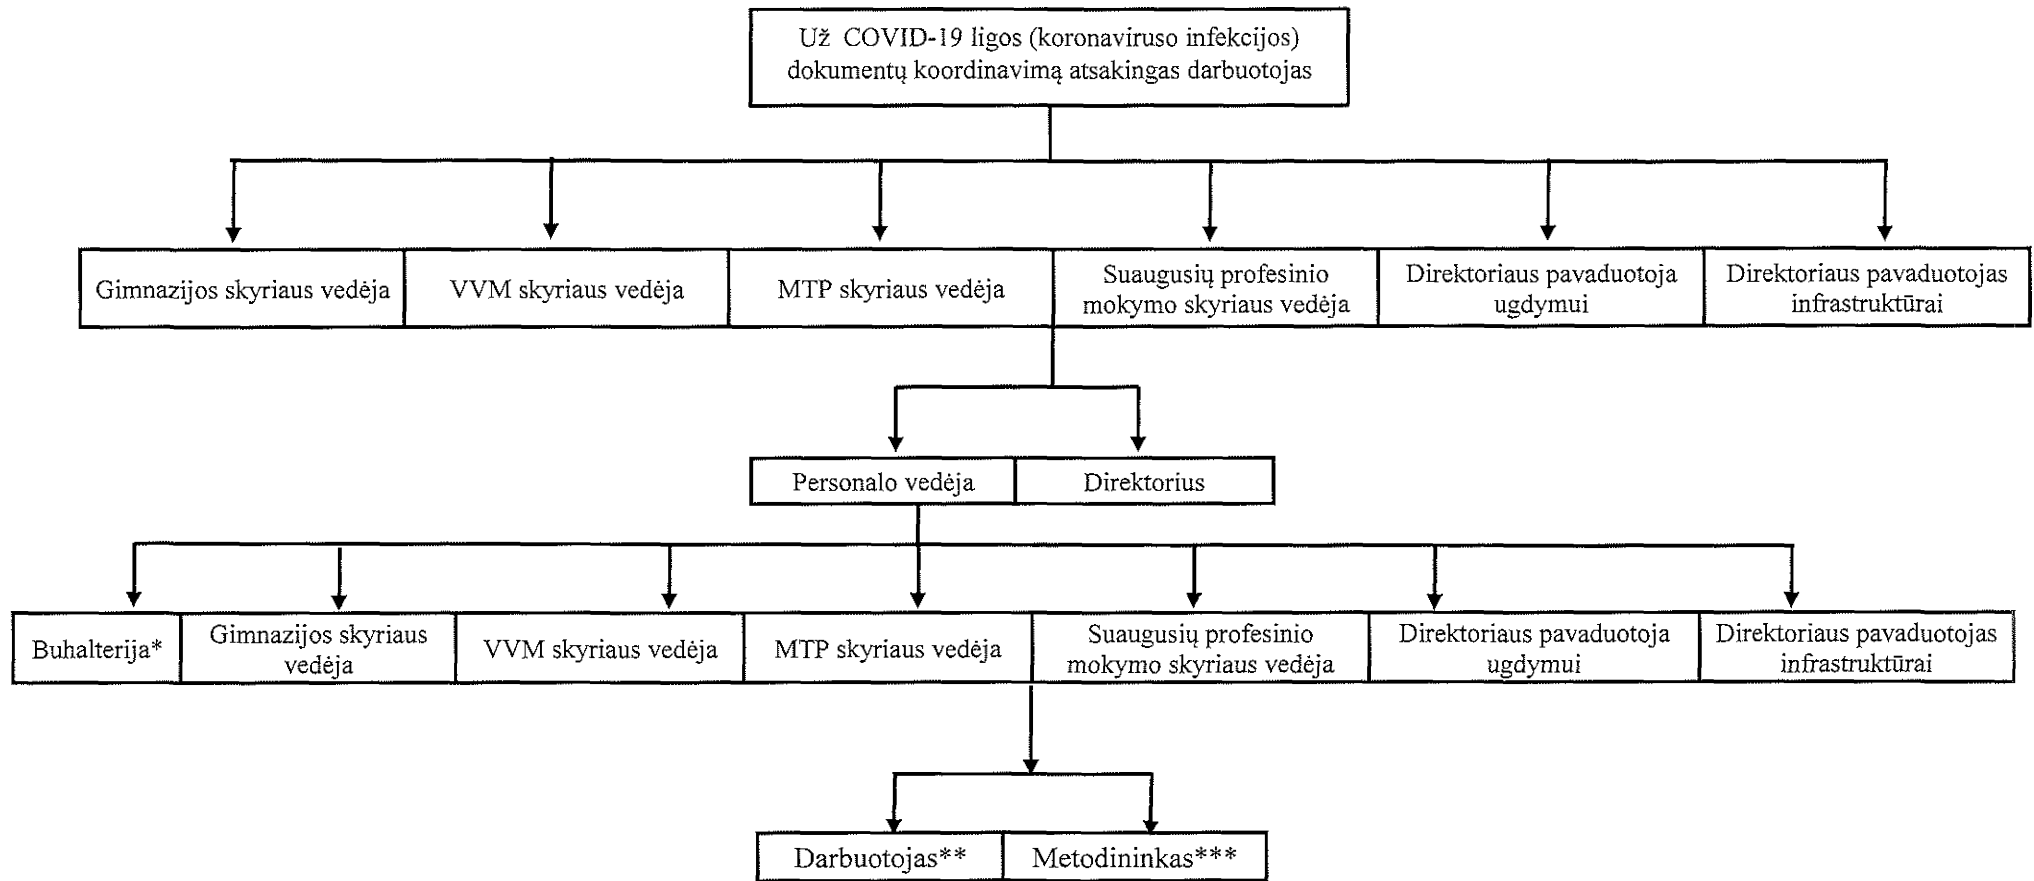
Už COVID-19 ligos (koronaviruso infekcijos) dokumentų koordinavimą atsakingas darbuotojas

Gimnazijos skyriaus vedėja

VVM skyriaus vedėja

MTP skyriaus vedėja

Suaugusių profesinio mokymo skyriaus vedėja

Direktoriaus pavaduotoja ugdymui

Direktoriaus pavaduotojas infrastruktūrai

Personalo vedėja

Direktorius

Buhalterija*

Gimnazijos skyriaus vedėja

VVM skyriaus vedėja

MTP skyriaus vedėja

Suaugusių profesinio mokymo skyriaus vedėja

Direktoriaus pavaduotoja ugdymui

Direktoriaus pavaduotojas infrastruktūrai

Darbuotojas**

Metodininkas***